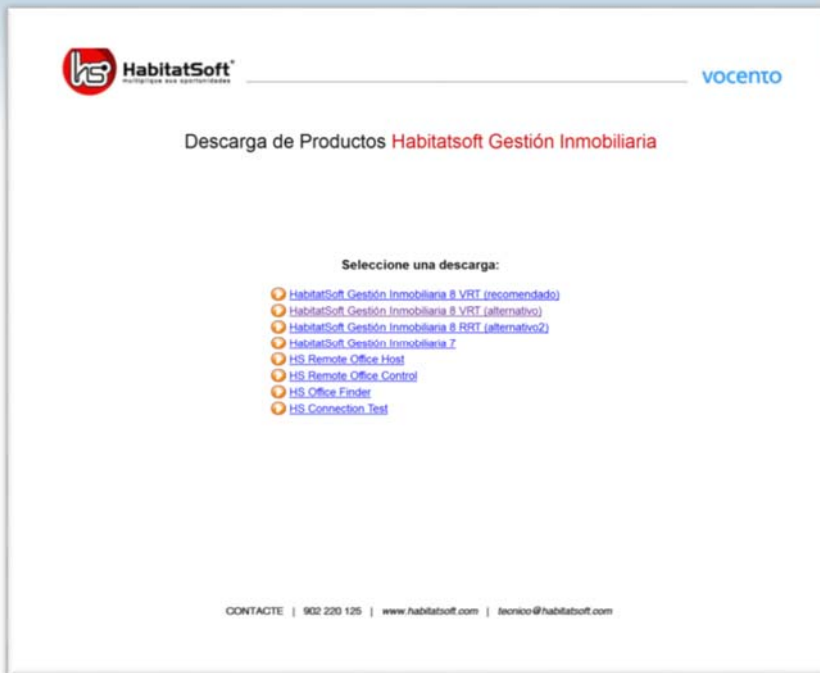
hs HabitatSoft®
multiplique sus oportunidades

vocento

Descarga de Productos Habitatsoft Gestión Inmobiliaria

Seleccione una descarga:

HabitatSoft Gestión Inmobiliaria 8 VRT (recomendado)
HabitatSoft Gestión Inmobiliaria 8 VRT (alternativo)
HabitatSoft Gestión Inmobiliaria 8 RRT (alternativo2)
HabitatSoft Gestión Inmobiliaria 7
HS Remote Office Host
HS Remote Office Control
HS Office Finder
HS Connection Test

CONTACTE | 902 220 125 | www.habitatsoft.com | tecnico@habitatsoft.com